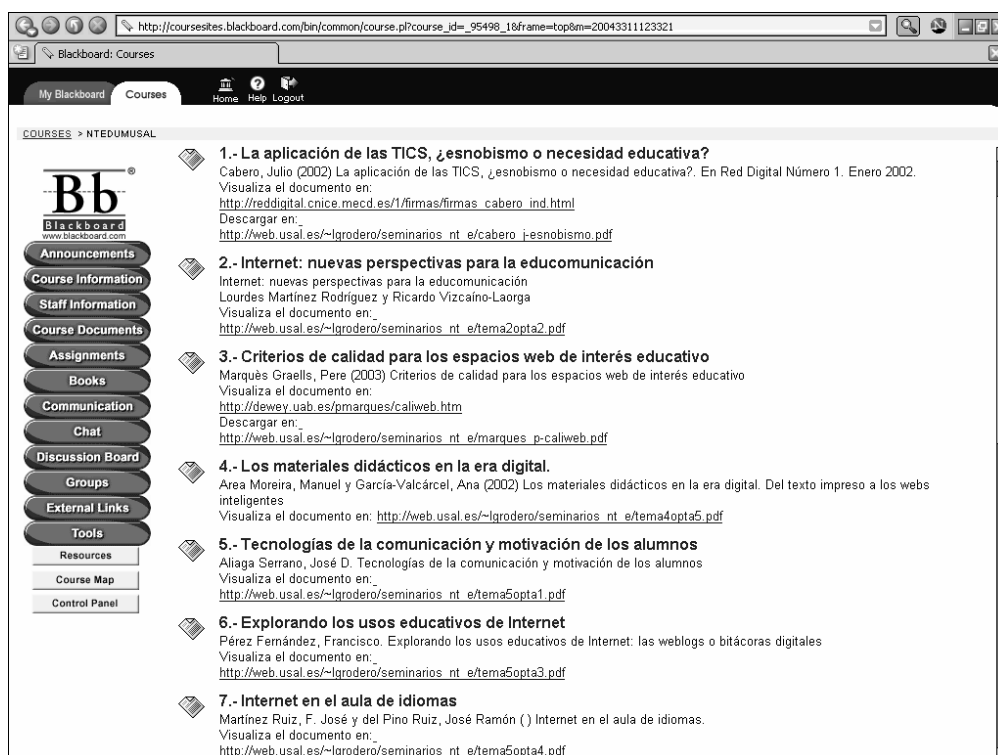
http://coursesites.blackboard.com/bin/common/course.pl?course_id=_95498_1&frame=top&m=20043311123321

Blackboard: Courses

My Blackboard Courses

Home Help Logout

COURSES > NTEDUMUSAL

Bb
Blackboard
www.blackboard.com

Announcements
Course Information
Staff Information
Course Documents
Assignments
Books
Communication
Chat
Discussion Board
Groups
External Links
Tools
Resources
Course Map
Control Panel

1.- La aplicación de las TICS, ¿esnobismo o necesidad educativa?
Cabero, Julio (2002) La aplicación de las TICS, ¿esnobismo o necesidad educativa?. En Red Digital Número 1. Enero 2002.
Visualiza el documento en:
http://reddigital.cnice.mecd.es/1/firmas/firmas_cabero_ind.html
Descargar en:
http://web.usal.es/~lgrodero/seminarios_nt_e/cabero_j-esnobismo.pdf

2.- Internet: nuevas perspectivas para la educomunicación
Internet: nuevas perspectivas para la educomunicación
Lourdes Martínez Rodríguez y Ricardo Vizcaíno-Laorga
Visualiza el documento en:
http://web.usal.es/~lgrodero/seminarios_nt_e/tema2opta2.pdf

3.- Criterios de calidad para los espacios web de interés educativo
Marquès Graells, Pere (2003) Criterios de calidad para los espacios web de interés educativo
Visualiza el documento en:
http://dewey.uab.es/pmarques/caliweb.htm
Descargar en:
http://web.usal.es/~lgrodero/seminarios_nt_e/marques_p-caliweb.pdf

4.- Los materiales didácticos en la era digital.
Area Moreira, Manuel y García-Valcárcel, Ana (2002) Los materiales didácticos en la era digital. Del texto impreso a los webs inteligentes
Visualiza el documento en: http://web.usal.es/~lgrodero/seminarios_nt_e/tema4opta5.pdf

5.- Tecnologías de la comunicación y motivación de los alumnos
Aliaga Serrano, José D. Tecnologías de la comunicación y motivación de los alumnos
Visualiza el documento en:
http://web.usal.es/~lgrodero/seminarios_nt_e/tema5opta1.pdf

6.- Explorando los usos educativos de Internet
Pérez Fernández, Francisco. Explorando los usos educativos de Internet: las weblogs o bitácoras digitales
Visualiza el documento en:
http://web.usal.es/~lgrodero/seminarios_nt_e/tema5opta3.pdf

7.- Internet en el aula de idiomas
Martínez Ruiz, F. José y del Pino Ruiz, José Ramón ( ) Internet en el aula de idiomas.
Visualiza el documento en:
http://web.usal.es/~lgrodero/seminarios_nt_e/tema5opta4.pdf